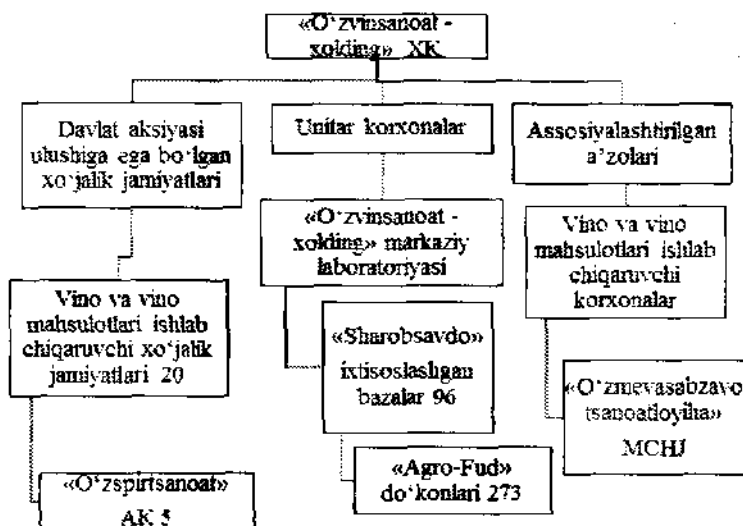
«O'zvinsanoat - xolding» XK

Davlat aksiyasi ulushiga ega bo'lgan xo'jalik jamiyatlari

Unitar korxonalar

Assosiyalashtirilgan a'zolari

Vino va vino mahsulotlari ishlab chiqaruvchi xo'jalik jamiyatlari 20

«O'zvinsanoat - xolding» markaziy laboratoriyasi

Vino va vino mahsulotlari ishlab chiqaruvchi korxonalar

«Sharobsavdo» ixtisoslashgan bazalar 96

«O'zmevasabzavo tsanoatloyiha» MCHJ

«Agro-Fud» do'konlari 273

«O'zspirtsanoat» AK 5